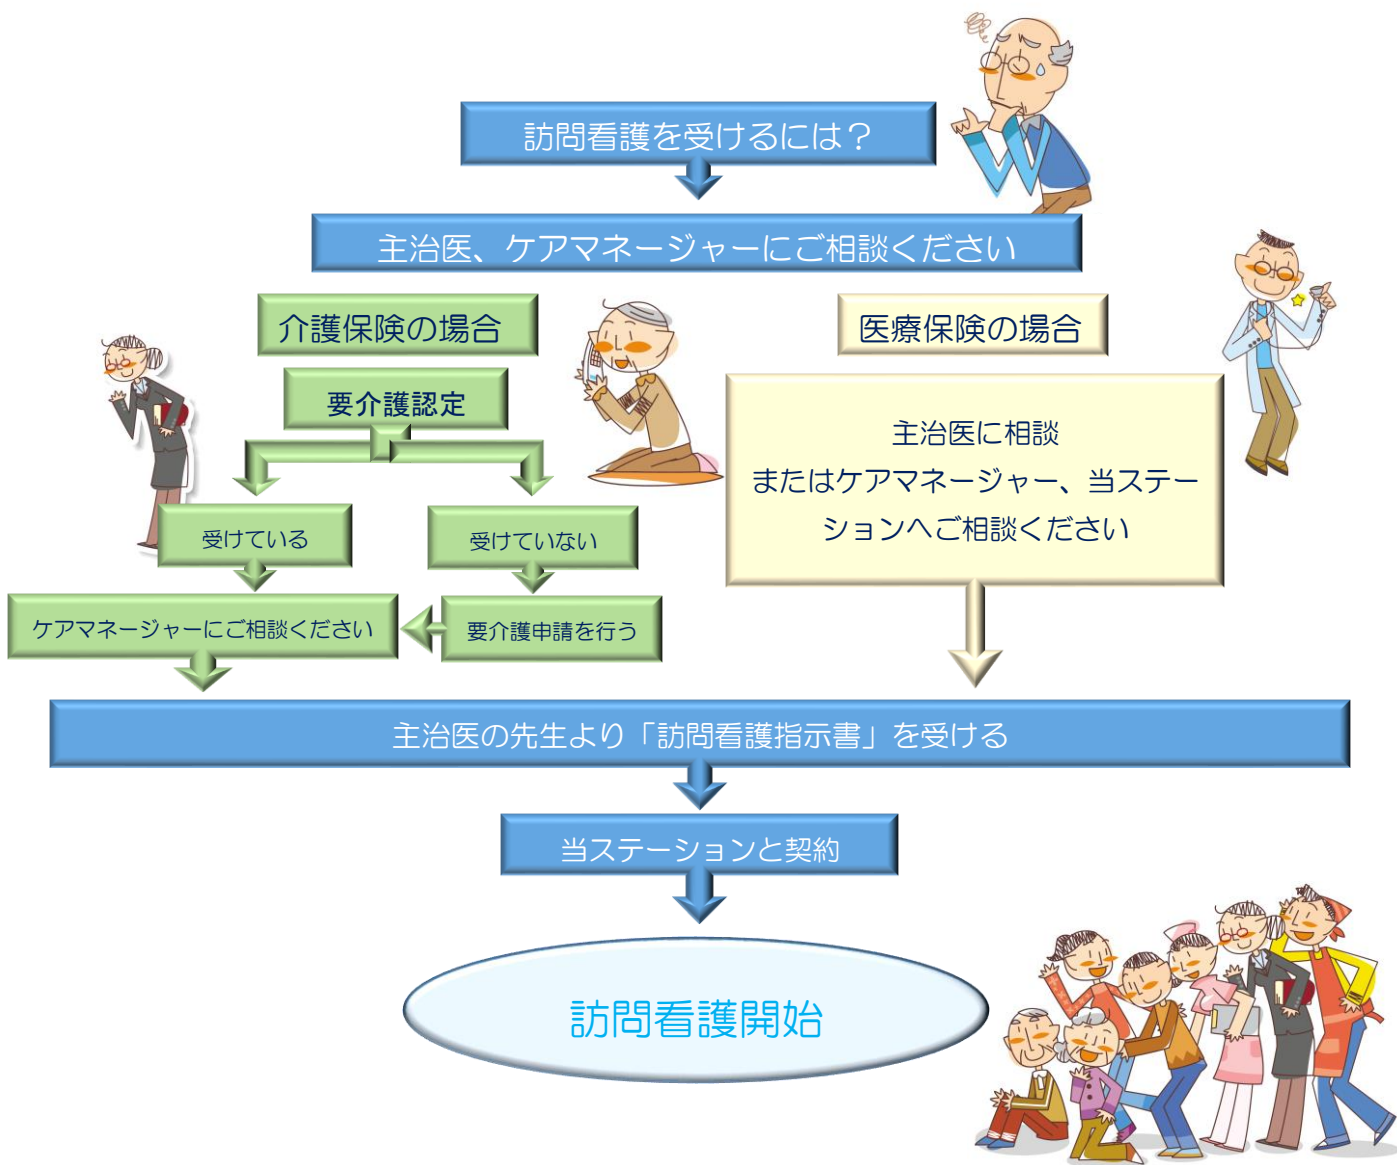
訪問看護を受けるには？

主治医、ケアマネージャーにご相談ください

介護保険の場合

要介護認定

受けている

受けていない

ケアマネージャーにご相談ください

要介護申請を行う

医療保険の場合

主治医に相談
またはケアマネージャー、当ステーションへご相談ください

主治医の先生より「訪問看護指示書」を受ける

当ステーションと契約

訪問看護開始